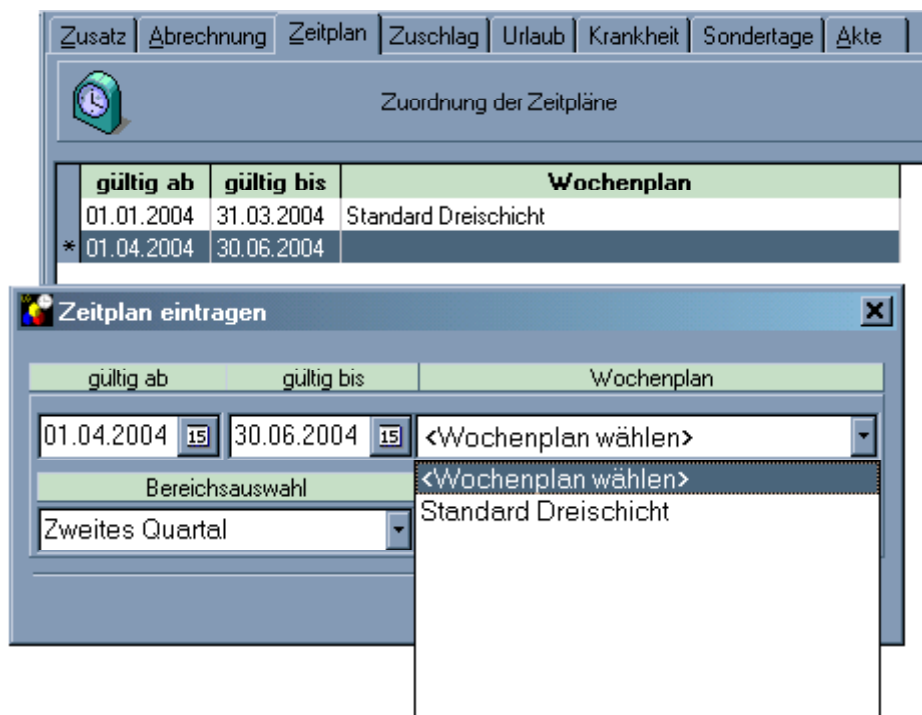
Zusatz | Abrechnung | Zeitplan | Zuschlag | Urlaub | Krankheit | Sondertage | Akte

Zuordnung der Zeitpläne

| | gültig ab | gültig bis | Wochenplan |
|---|---|---|---|
| | 01.01.2004 | 31.03.2004 | Standard Dreischicht |
| * | 01.04.2004 | 30.06.2004 | |

Zeitplan eintragen

| gültig ab | gültig bis | Wochenplan |
|---|---|---|
| 01.04.2004 15 | 30.06.2004 15 | <Wochenplan wählen> |

Bereichsauswahl

Zweites Quartal

<Wochenplan wählen>
Standard Dreischicht